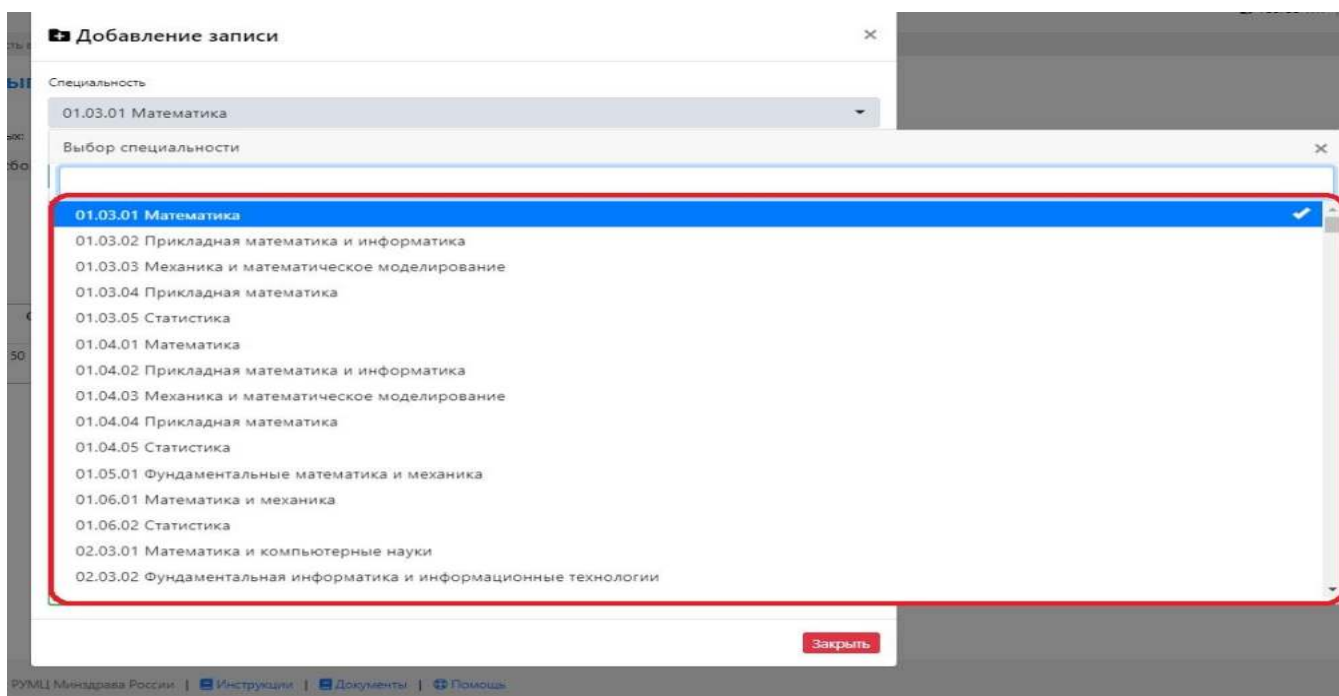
Добавление записи ×

Специальность

01.03.01 Математика

Выбор специальности ×

01.03.01 Математика
01.03.02 Прикладная математика и информатика
01.03.03 Механика и математическое моделирование
01.03.04 Прикладная математика
01.03.05 Статистика
01.04.01 Математика
01.04.02 Прикладная математика и информатика
01.04.03 Механика и математическое моделирование
01.04.04 Прикладная математика
01.04.05 Статистика
01.05.01 Фундаментальные математика и механика
01.06.01 Математика и механика
01.06.02 Статистика
02.03.01 Математика и компьютерные науки
02.03.02 Фундаментальная информатика и информационные технологии

Закрыть

РУМЦ Минздрава России | Инструкции | Документы | Помощь